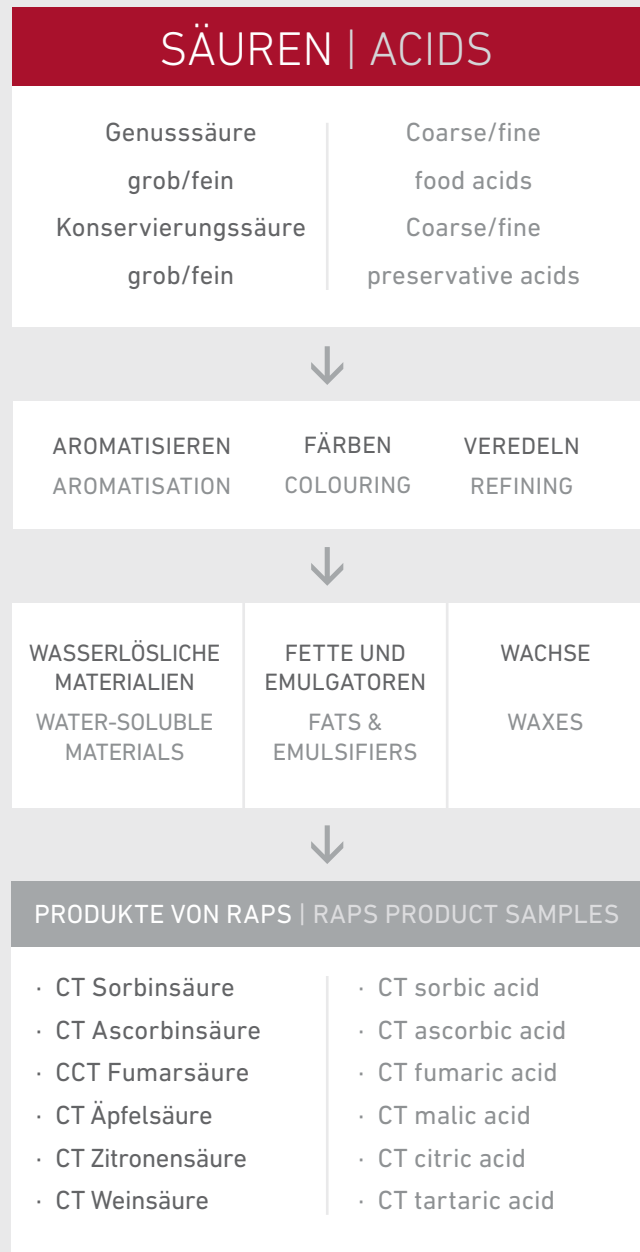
SÄUREN | ACIDS

Genusssäure grob/fein
Konservierungssäure grob/fein

Coarse/fine food acids
Coarse/fine preservative acids

AROMATISIEREN
AROMATISATION

FÄRBEN
COLOURING

VEREDELN
REFINING

WASSERLÖSLICHE MATERIALIEN
WATER-SOLUBLE MATERIALS

FETTE UND EMULGATOREN
FATS & EMULSIFIERS

WACHSE
WAXES

PRODUKTE VON RAPS | RAPS PRODUCT SAMPLES

· CT Sorbinsäure
· CT Ascorbinsäure
· CCT Fumarsäure
· CT Äpfelsäure
· CT Zitronensäure
· CT Weinsäure

· CT sorbic acid
· CT ascorbic acid
· CT fumaric acid
· CT malic acid
· CT citric acid
· CT tartaric acid